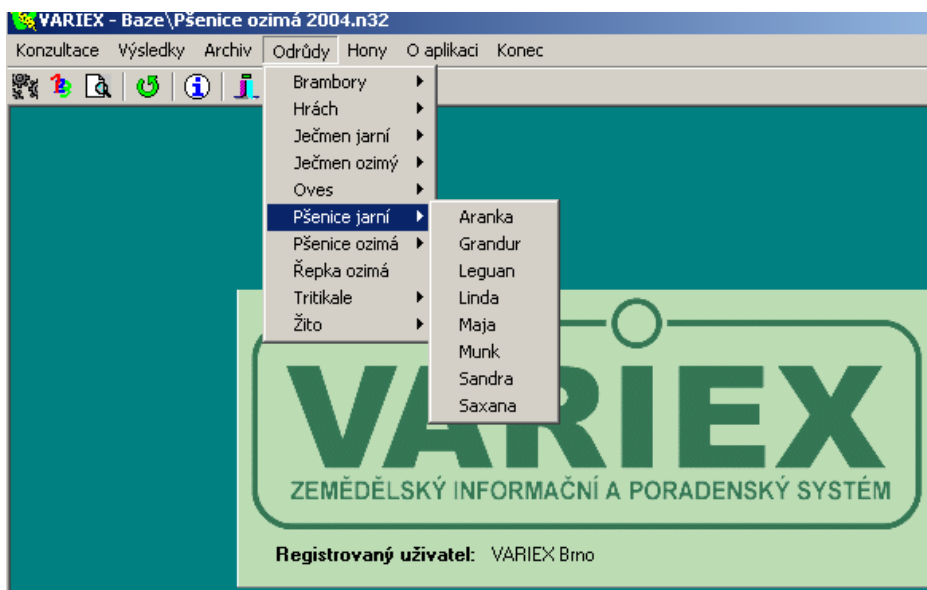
VARIEX - Baze\Pšenice ozimá 2004.n32

Konzultace Výsledky Archiv Odrůdy Hony O aplikaci Konec

Brambory
Hrách
Ječmen jarní
Ječmen ozimý
Oves
Pšenice jarní
Pšenice ozimá
Řepka ozimá
Tritikale
Žito

Aranka
Grandur
Leguan
Linda
Maja
Munk
Sandra
Saxana

VARIEX
ZEMĚDĚLSKÝ INFORMAČNÍ A PORADENSKÝ SYSTÉM

Registrovaný uživatel: VARIEX Brno